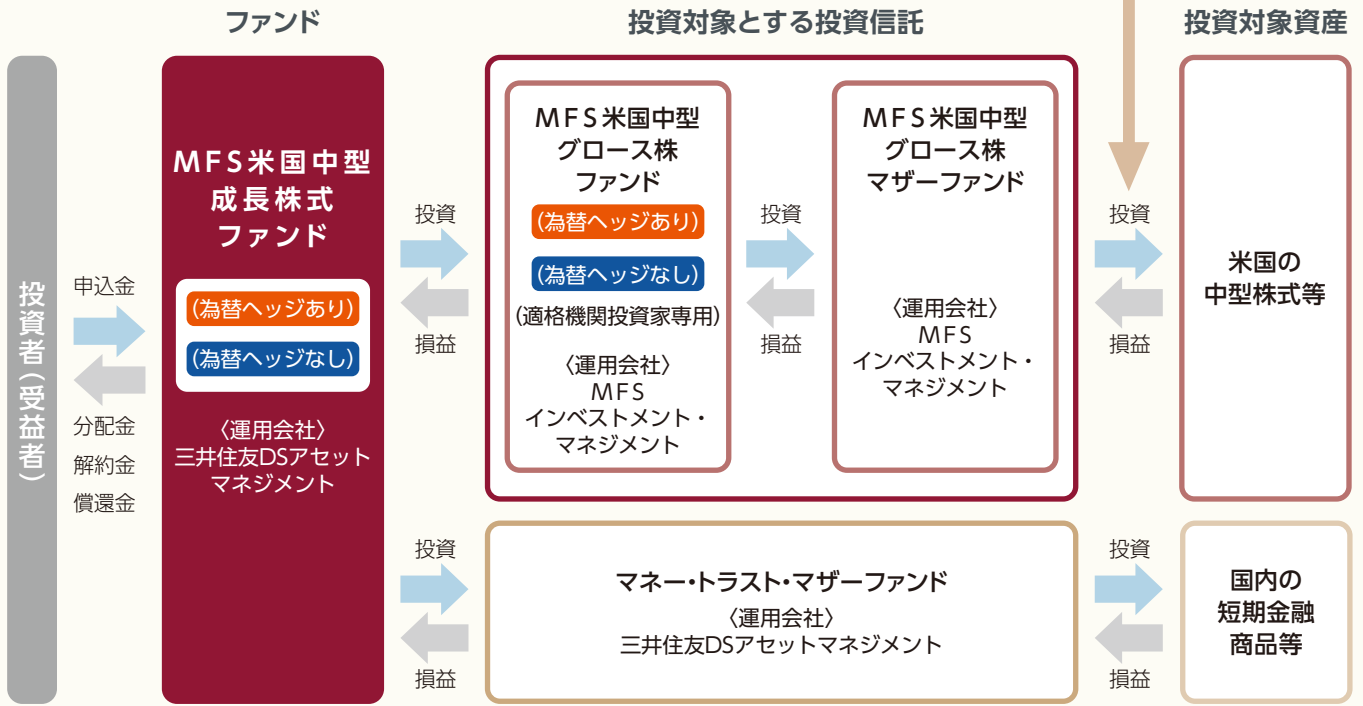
ファンド

投資対象とする投資信託

投資対象資産

投資者(受益者)

申込金

分配金
解約金
償還金

MFS米国中型成長株式ファンド

(為替ヘッジあり)

(為替ヘッジなし)

〈運用会社〉
三井住友DSアセットマネジメント

投資

損益

MFS米国中型グロース株ファンド

(為替ヘッジあり)

(為替ヘッジなし)

(適格機関投資家専用)

〈運用会社〉
MFS
インベストメント・マネジメント

投資

損益

MFS米国中型グロース株マザーファンド

〈運用会社〉
MFS
インベストメント・マネジメント

投資

損益

米国の中型株式等

投資

損益

マネー・トラスト・マザーファンド
〈運用会社〉
三井住友DSアセットマネジメント

投資

損益

国内の短期金融商品等